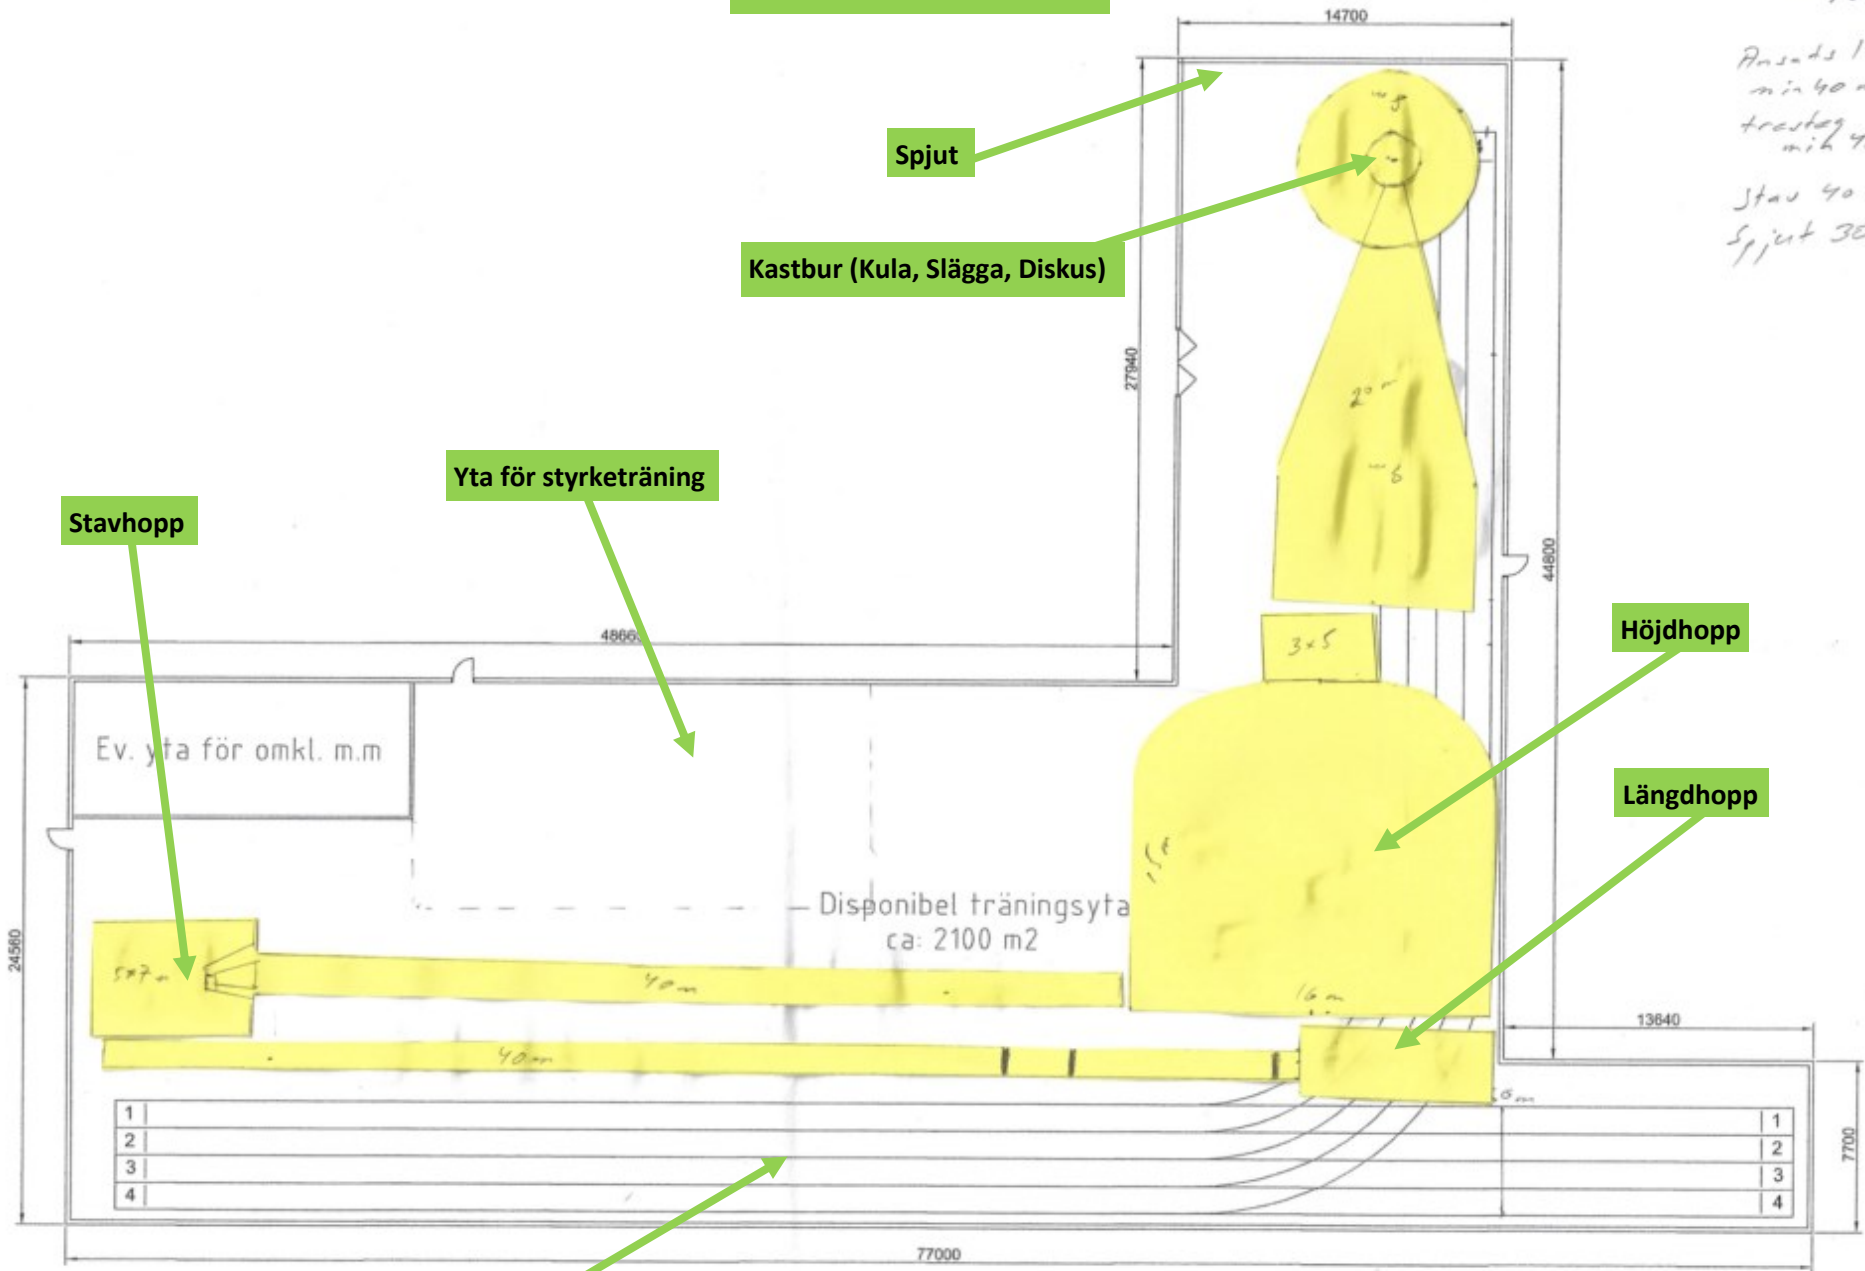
14700

Ansats l
min 40 m
trestegs
min 4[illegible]

Stav 40
Spjut 30

Spjut

~8

Kastbur (Kula, Slägga, Diskus)

27940

20 m

~6

44800

Yta för styrketräning

Stavhopp

48660

3×5

Höjdhopp

Ev. yta för omkl. m.m

Längdhopp

15

Disponibel träningsyta
ca: 2100 m2

5×7 m

40 m

16 m

13640

24560

40 m

6 m

1
2
3
4

1
2
3
4

7700

77000